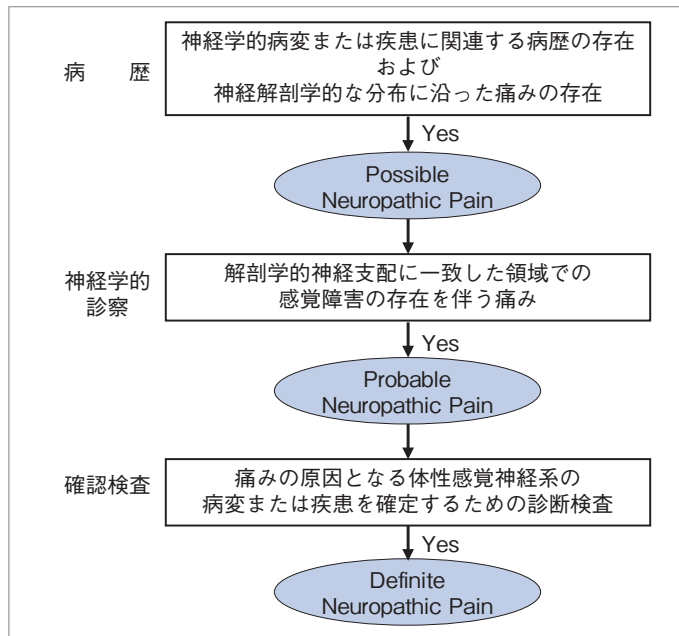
病　歴

神経学的病変または疾患に関連する病歴の存在
および
神経解剖学的な分布に沿った痛みの存在

Yes

Possible
Neuropathic Pain

神経学的
診察

解剖学的神経支配に一致した領域での
感覚障害の存在を伴う痛み

Yes

Probable
Neuropathic Pain

確認検査

痛みの原因となる体性感覚神経系の
病変または疾患を確定するための診断検査

Yes

Definite
Neuropathic Pain